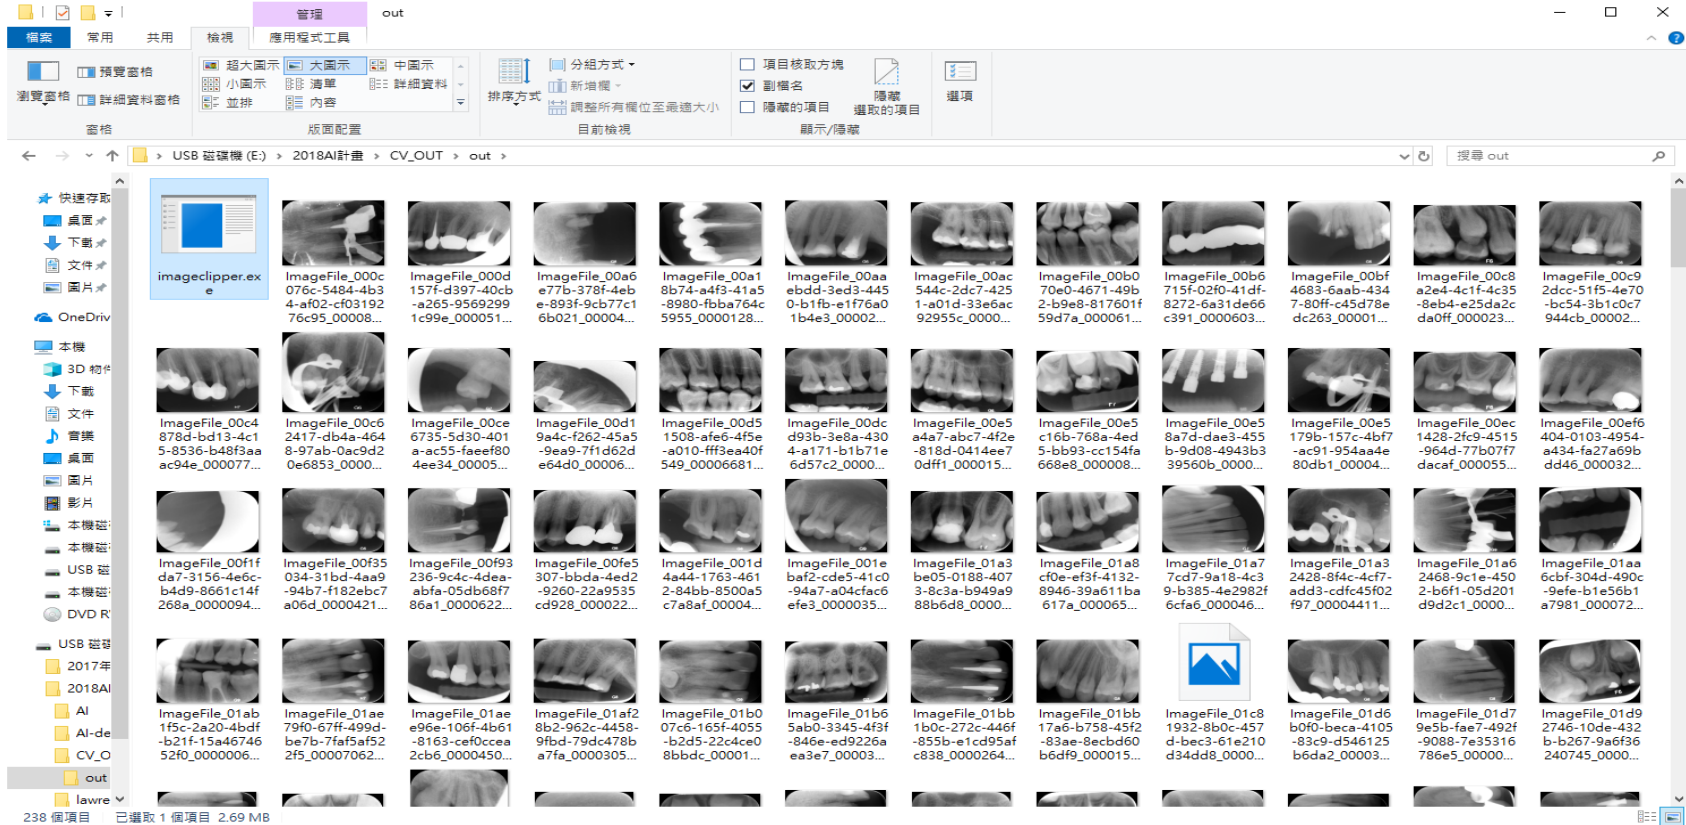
管理 out

檔案 常用 共用 檢視 應用程式工具

瀏覽窗格 預覽窗格 詳細資料窗格 窗格

超大圖示 大圖示 中圖示 小圖示 清單 詳細資料 並排 內容 版面配置

排序方式 分組方式 新增欄 調整所有欄位至最適大小 目前檢視

項目核取方塊 副檔名 隱藏的項目 隱藏 選取的項目 顯示/隱藏

選項

USB 磁碟機 (E:) › 2018AI計畫 › CV_OUT › out ›

搜尋 out

快速存取
桌面
下載
文件
圖片
OneDriv
本機
3D 物件
下載
文件
音樂
桌面
圖片
影片
本機磁
本機磁
USB 磁
本機磁
DVD R
USB 磁碟
2017年
2018AI
AI
AI-de
CV_O
out
lawre

imageclipper.exe

ImageFile_000c076c-5484-4b34-af02-cf0319276c95_00008...
ImageFile_000d157f-d397-40cb-a265-95692991c99e_000051...
ImageFile_00a6e77b-378f-4ebe-893f-9cb77c16b021_00004...
ImageFile_00a18b74-a4f3-41a5-8980-fbba764c5955_0000128...
ImageFile_00aaebdd-3ed3-4450-b1fb-e1f76a01b4e3_00002...
ImageFile_00ac544c-2dc7-4251-a01d-33e6ac92955c_0000...
ImageFile_00b070e0-4671-49b2-b9e8-817601f59d7a_000061...
ImageFile_00b6715f-02f0-41df-8272-6a31de66c391_0000603...
ImageFile_00bf4683-6aab-4347-80ff-c45d78edc263_00001...
ImageFile_00c8a2e4-4c1f-4c35-8eb4-e25da2cda0ff_000023...
ImageFile_00c92dcc-51f5-4e70-bc54-3b1c0c7944cb_00002...

ImageFile_00c4878d-bd13-4c15-8536-b48f3aaac94e_000077...
ImageFile_00c62417-db4a-464-97ab-0ac9d20e6853_0000...
ImageFile_00ce6735-5d30-401a-ac55-faeef804ee34_00005...
ImageFile_00d19a4c-f262-45a5-9ea9-7f1d62de64d0_00006...
ImageFile_00d51508-afe6-4f5e-a010-fff3ea40f549_00006681...
ImageFile_00dcd93b-3e8a-4304-a171-b1b71e6d57c2_0000...
ImageFile_00e5a4a7-abc7-4f2e-818d-0414ee70dff1_000015...
ImageFile_00e5c16b-768a-4ed5-bb93-cc154fa668e8_000008...
ImageFile_00e58a7d-dae3-455b-9d08-4943b339560b_0000...
ImageFile_00e5179b-157c-4bf7-ac91-954aa4e80db1_00004...
ImageFile_00ec1428-2fc9-4515-964d-77b07f7dacaf_000055...
ImageFile_00ef6404-0103-4954-a434-fa27a69bdd46_000032...

ImageFile_00f1fda7-3156-4e6c-b4d9-8661c14f268a_0000094...
ImageFile_00f35034-31bd-4aa9-94b7-f182ebc7a06d_0000421...
ImageFile_00f93236-9c4c-4dea-abfa-05db68f786a1_0000622...
ImageFile_00fe5307-bbda-4ed2-9260-22a9535cd928_000022...
ImageFile_001d4a44-1763-4612-84bb-8500a5c7a8af_00004...
ImageFile_001ebaf2-cde5-41c0-94a7-a04cfac6efe3_0000035...
ImageFile_01a3be05-0188-4073-8c3a-b949a988b6d8_0000...
ImageFile_01a8cf0e-ef3f-41328946-39a611ba617a_000065...
ImageFile_01a77cd7-9a18-4c39-b385-4e2982f6cfa6_000046...
ImageFile_01a32428-8f4c-4cf7-add3-cdfc45f02f97_00004411...
ImageFile_01a62468-9c1e-4502-b6f1-05d201d9d2c1_0000...
ImageFile_01aa6cbf-304d-490c-9efe-b1e56b1a7981_000072...

ImageFile_01ab1f5c-2a20-4bdf-b21f-15a4674652f0_0000006...
ImageFile_01ae79f0-67ff-499dbe7b-7faf5af522f5_00007062...
ImageFile_01aee96e-106f-4b61-8163-cef0ccea2cb6_0000450...
ImageFile_01af28b2-962c-4458-9fbd-79dc478ba7fa_0000305...
ImageFile_01b007c6-165f-4055-b2d5-22c4ce08bbdc_00001...
ImageFile_01b65aa0-3345-4f3f-846e-ed9226aea3e7_00003...
ImageFile_01bb1b0c-272c-446f-855b-e1cd95afc838_0000264...
ImageFile_01bb17a6-b758-45f2-83ae-8ecbd60b6df9_000015...
ImageFile_01c81932-8b0c-457d-bec3-61e210d34dd8_0000...
ImageFile_01d6b0f0-beca-4105-83c9-d546125b6da2_00003...
ImageFile_01d79e5b-fae7-492f-9088-7e3531678 6e5_00000...
ImageFile_01d92746-10de-432b-b267-9a6f36240745_0000...

238 個項目 已選取 1 個項目 2.69 MB